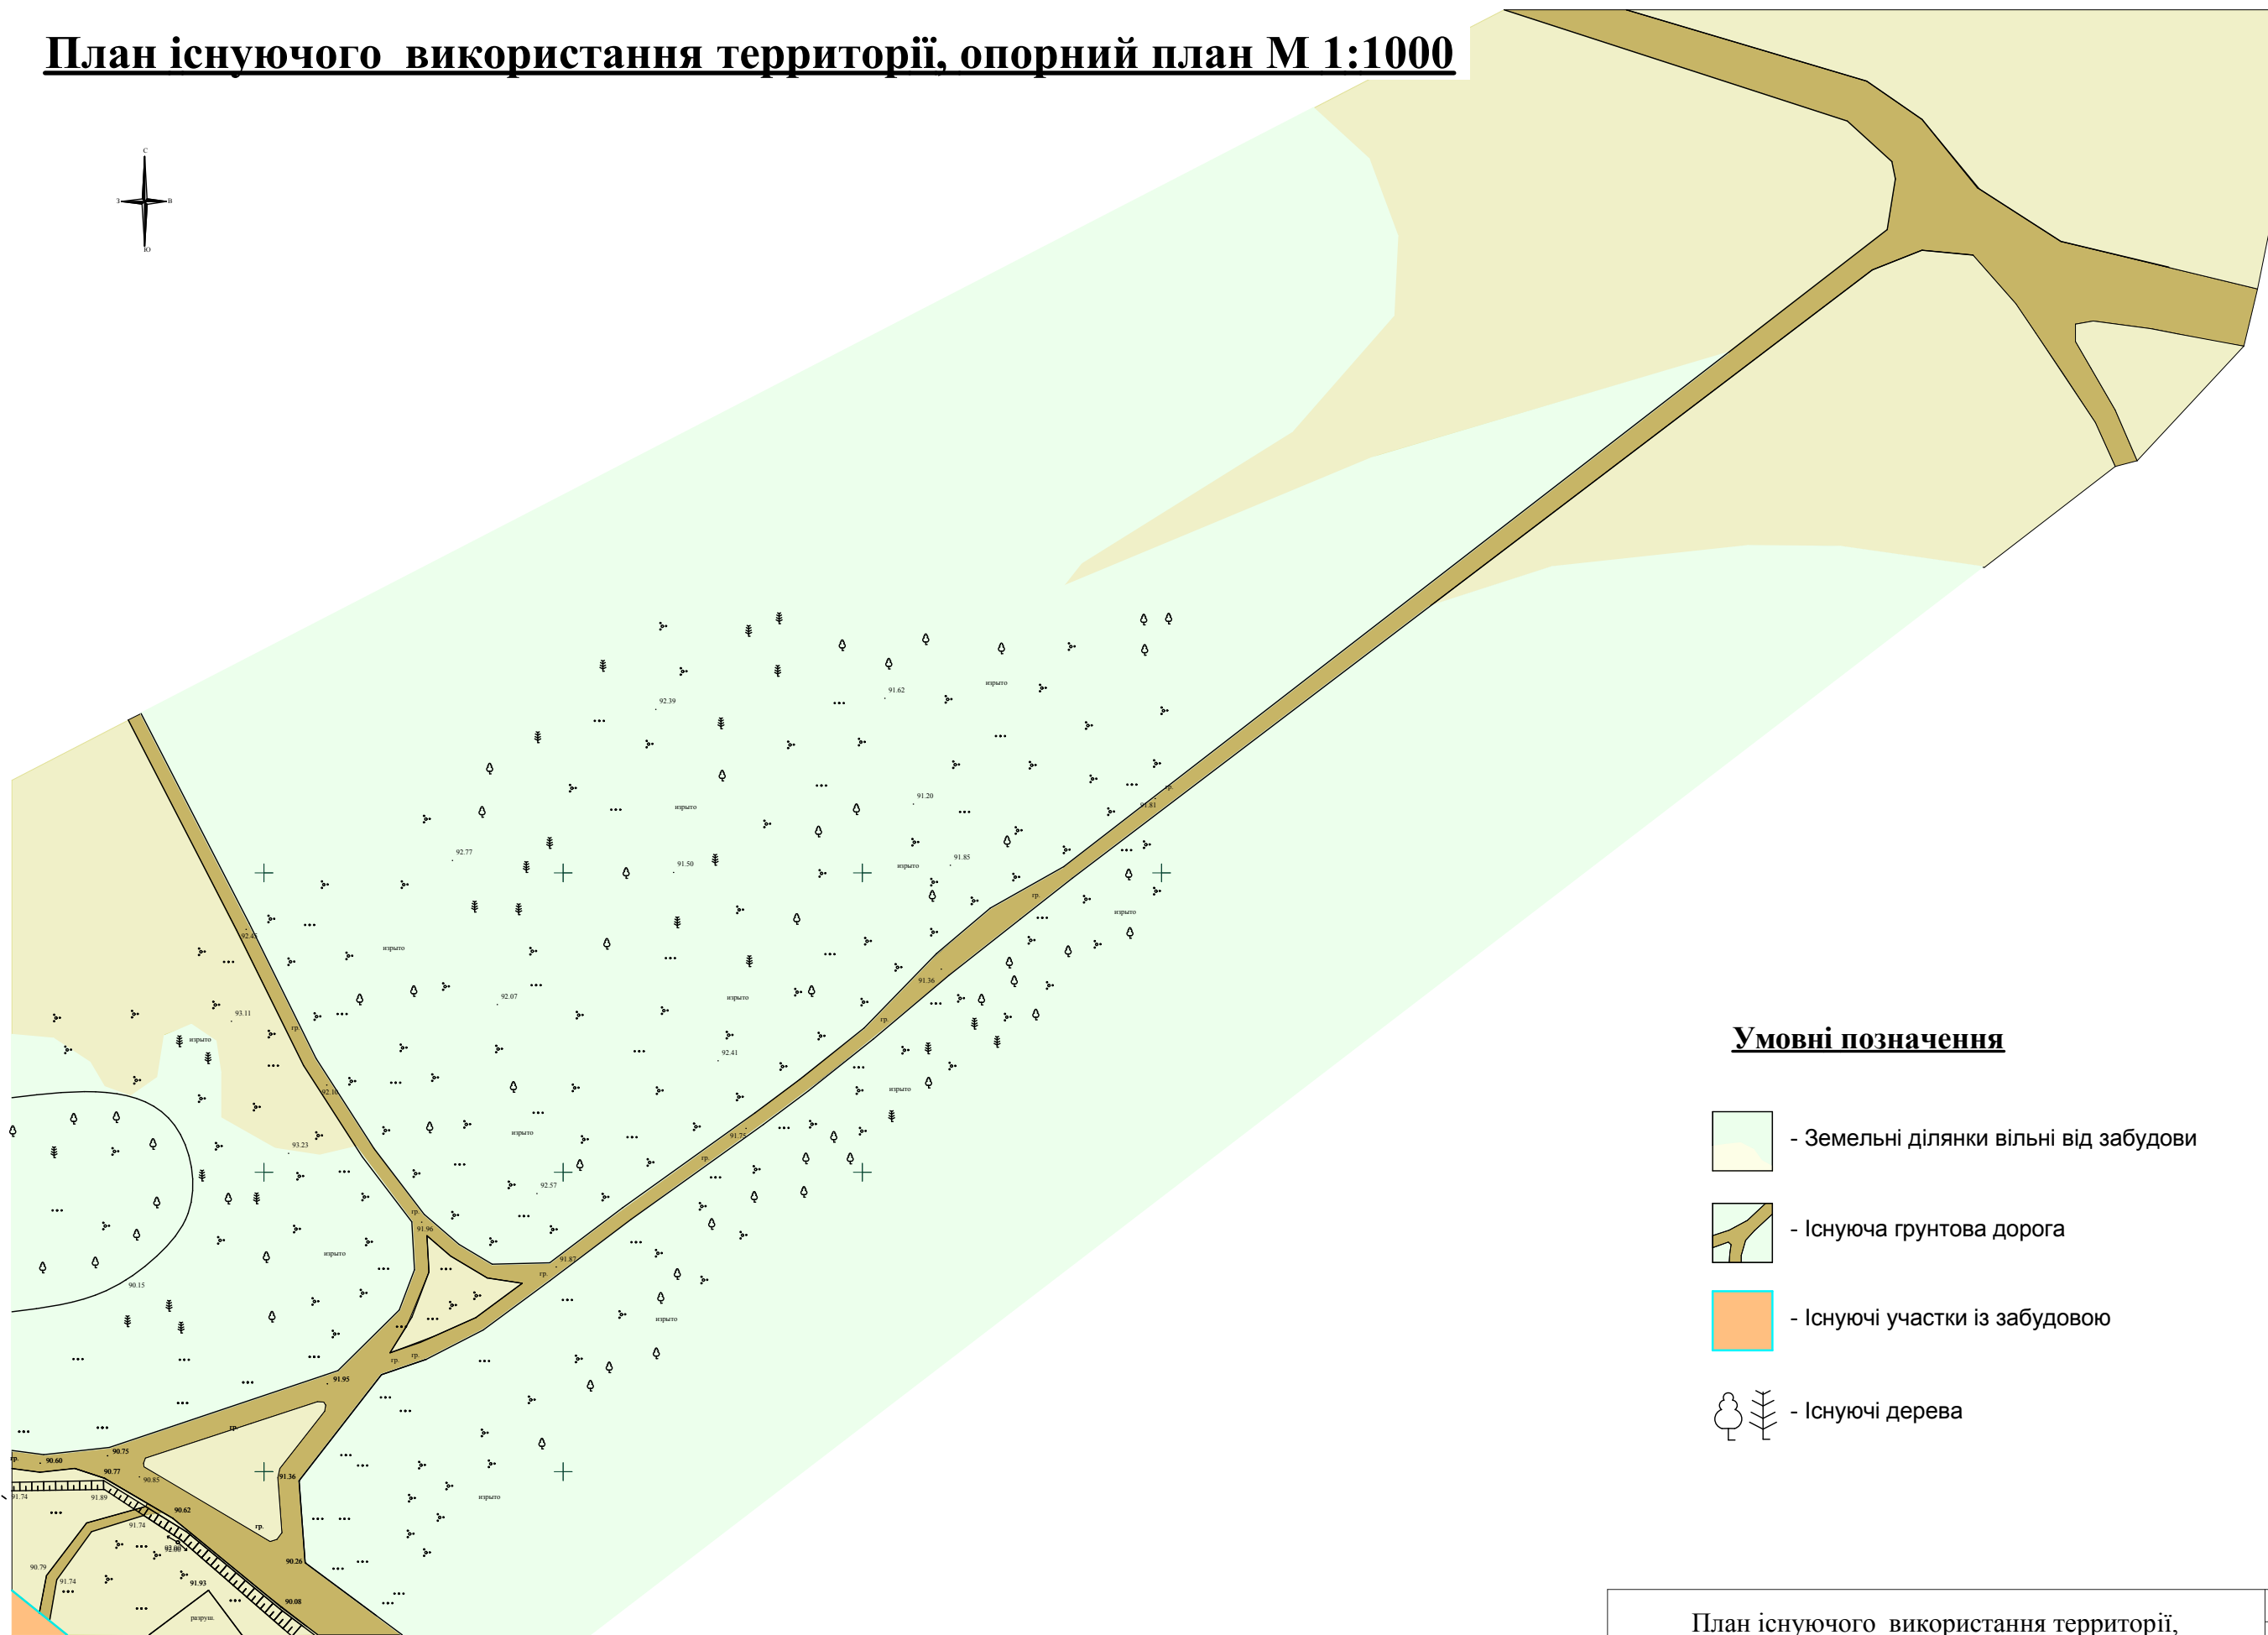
План існуючого використання терриорії, опорний план М 1:1000

С
З
В
Ю

92.39
91.62
изрыто
91.20
изрыто
91.81
92.77
91.50
изрыто
91.85
изрыто
92.47
изрыто
92.07
изрыто
91.36
93.11
изрыто
92.41
изрыто
92.10
93.23
изрыто
91.72
92.57
91.96
изрыто
91.87
90.15
изрыто
91.95
91.36
90.75
90.60
90.77
90.85
91.74
91.89
90.62
91.74
92.00
90.79
91.74
91.93
90.26
90.08
разруш.
изрыто
гр.

Умовні позначення

- Земельні ділянки вільні від забудови

- Існуюча грунтова дорога

- Існуючі участки із забудовою

- Існуючі дерева

План існуючого використання території,